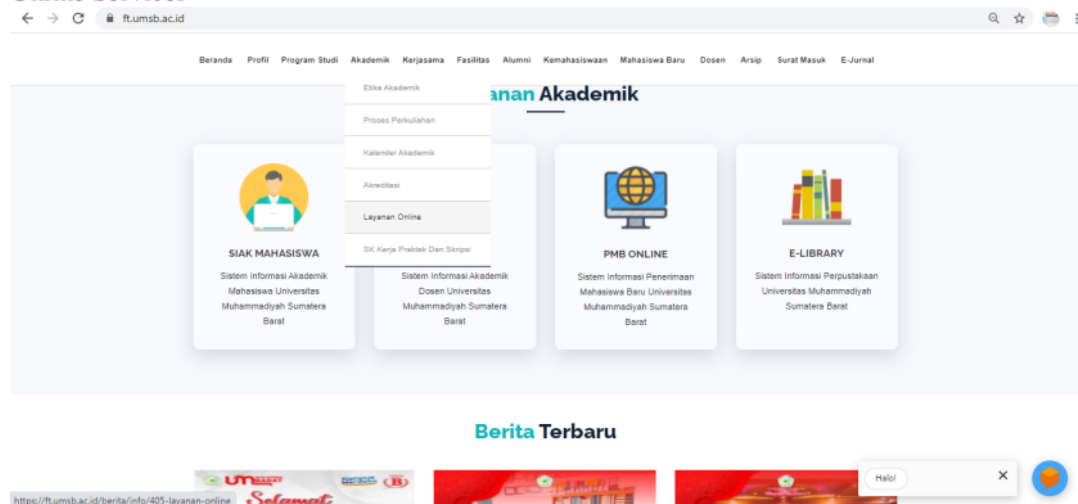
ft.umsb.ac.id

Beranda Profil Program Studi Akademik Kerjasama Fasilitas Alumni Kemahasiswaan Mahasiswa Baru Dosen Arsip Surat Masuk E-Jurnal

Etika Akademik
Proses Perkuliahan
Kalender Akademik
Akreditasi
Layanan Online
SK Kerja Praktek Dan Skripsi

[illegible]anan Akademik

SIAK MAHASISWA
Sistem Informasi Akademik Mahasiswa Universitas Muhammadiyah Sumatera Barat

Sistem Informasi Akademik Dosen Universitas Muhammadiyah Sumatera Barat

PMB ONLINE
Sistem Informasi Penerimaan Mahasiswa Baru Universitas Muhammadiyah Sumatera Barat

E-LIBRARY
Sistem Informasi Perpustakaan Universitas Muhammadiyah Sumatera Barat

Berita Terbaru

https://ft.umsb.ac.id/berita/info/405-layanan-online

Halo!
×